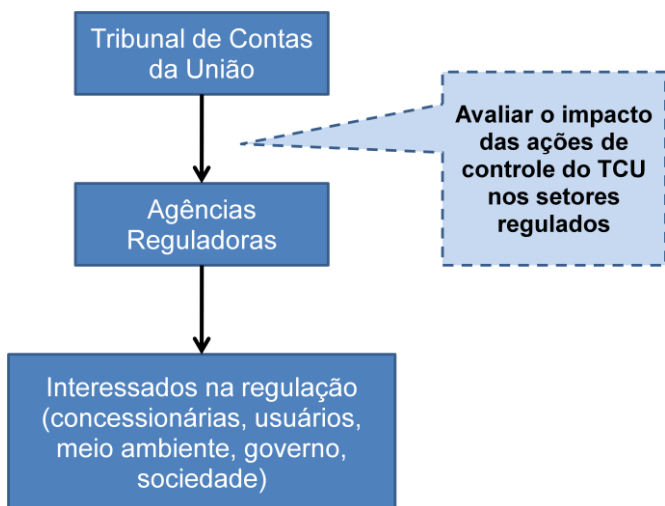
Tribunal de Contas da União

Avaliar o impacto das ações de controle do TCU nos setores regulados

Agências Reguladoras

Interessados na regulação (concessionárias, usuários, meio ambiente, governo, sociedade)